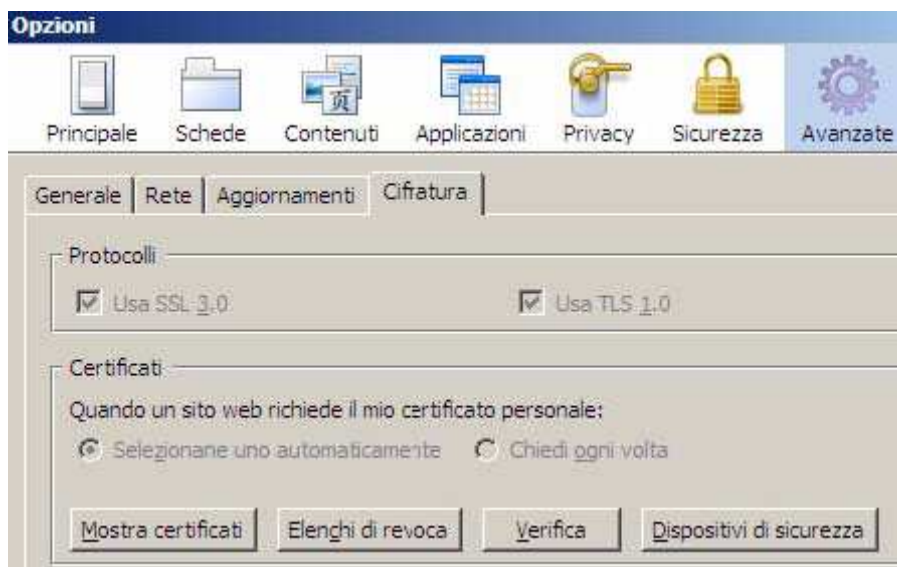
Opzioni

Principale Schede Contenuti Applicazioni Privacy Sicurezza Avanzate

Generale | Rete | Aggiornamenti | Cifratura

Protocolli

Usa SSL 3.0

Usa TLS 1.0

Certificati

Quando un sito web richiede il mio certificato personale:

Selezionane uno automaticamente

Chiedi ogni volta

Mostra certificati

Elenchi di revoca

Verifica

Dispositivi di sicurezza